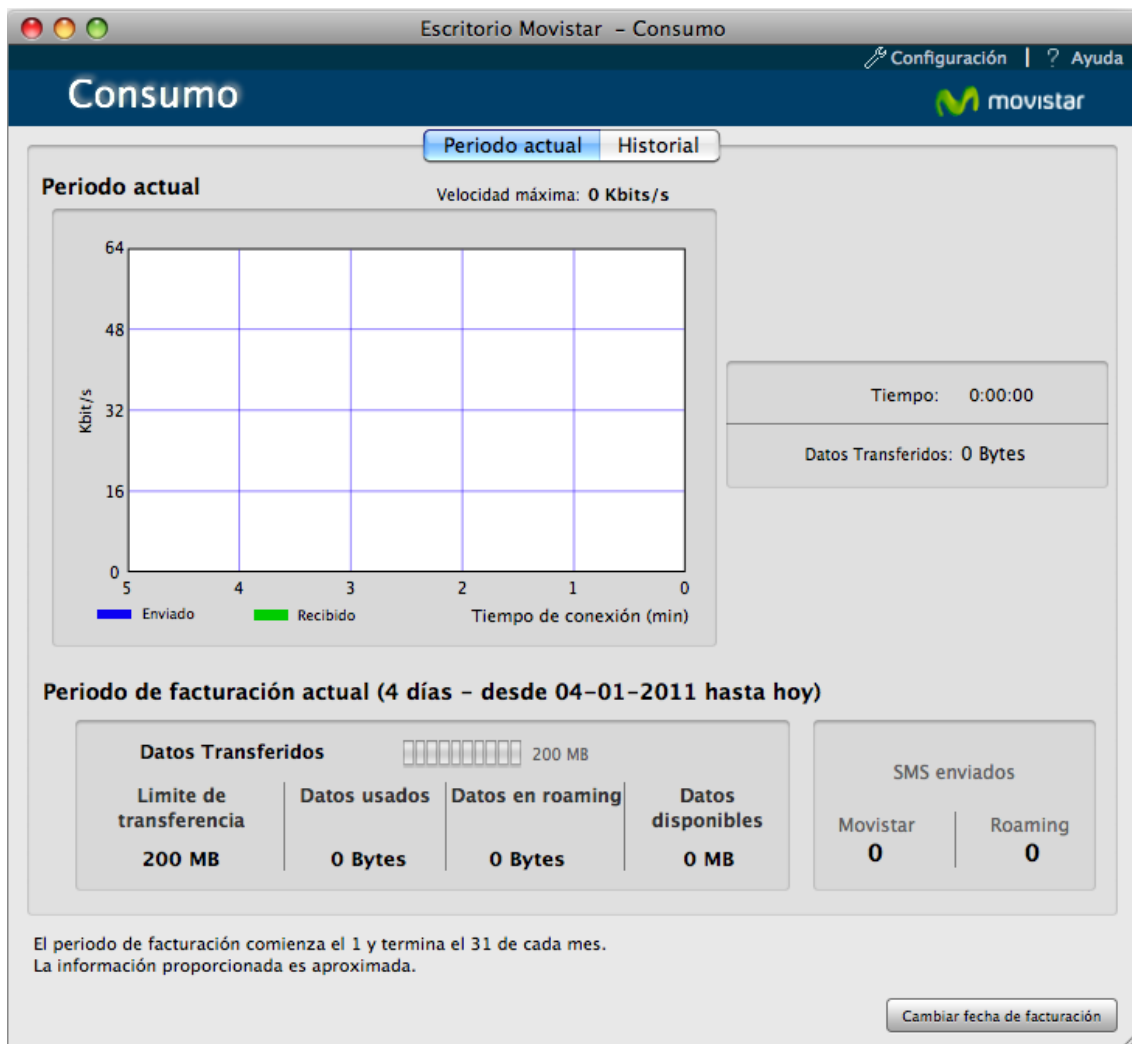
Escritorio Movistar – Consumo

Configuración | ? Ayuda

Consumo

movistar

Periodo actual | Historial

Periodo actual

Velocidad máxima: 0 Kbits/s

64
48
32
16
0
Kbit/s
5 4 3 2 1 0
Enviado
Recibido
Tiempo de conexión (min)

Tiempo: 0:00:00

Datos Transferidos: 0 Bytes

Periodo de facturación actual (4 días – desde 04-01-2011 hasta hoy)

Datos Transferidos 200 MB

| Limite de transferencia | Datos usados | Datos en roaming | Datos disponibles |
|---|---|---|---|
| 200 MB | 0 Bytes | 0 Bytes | 0 MB |

SMS enviados

| Movistar | Roaming |
|---|---|
| 0 | 0 |

El periodo de facturación comienza el 1 y termina el 31 de cada mes.
La información proporcionada es aproximada.

Cambiar fecha de facturación